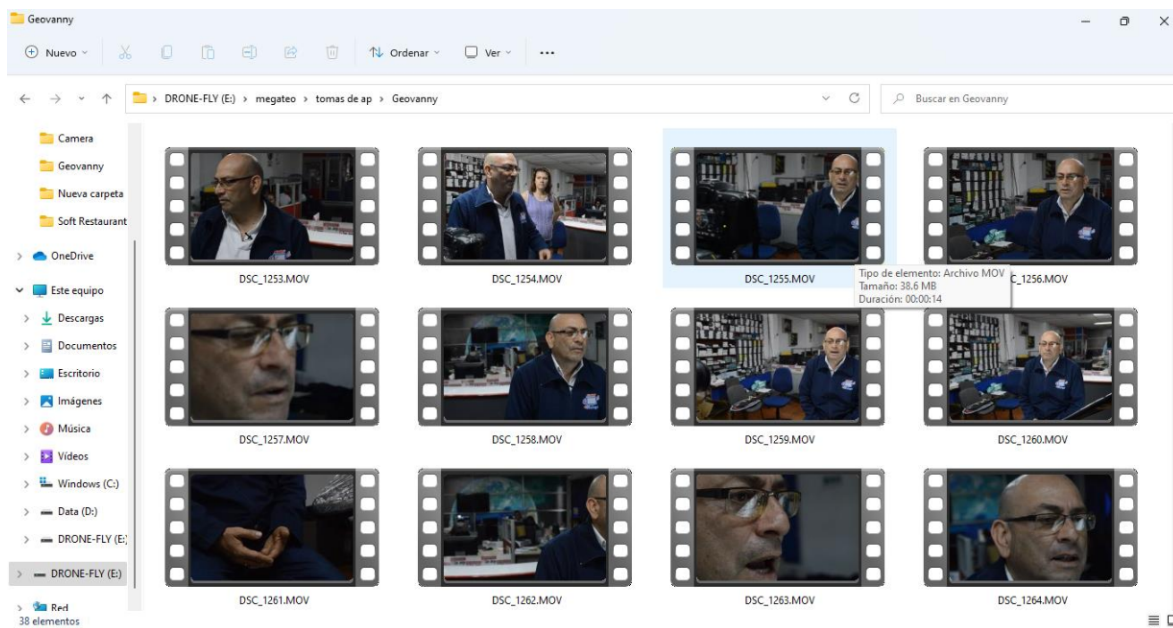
Geovanny

Nuevo Ordenar Ver ...

DRONE-FLY (E:) > megateo > tomas de ap > Geovanny

Buscar en Geovanny

Camera
Geovanny
Nueva carpeta
Soft Restaurant
OneDrive
Este equipo
Descargas
Documentos
Escritorio
Imágenes
Música
Vídeos
Windows (C:)
Data (D:)
DRONE-FLY (E:)
DRONE-FLY (E:)
Red

38 elementos

DSC_1253.MOV
DSC_1254.MOV
DSC_1255.MOV
DSC_1256.MOV

Tipo de elemento: Archivo MOV
Tamaño: 38.6 MB
Duración: 00:00:14

DSC_1257.MOV
DSC_1258.MOV
DSC_1259.MOV
DSC_1260.MOV
DSC_1261.MOV
DSC_1262.MOV
DSC_1263.MOV
DSC_1264.MOV